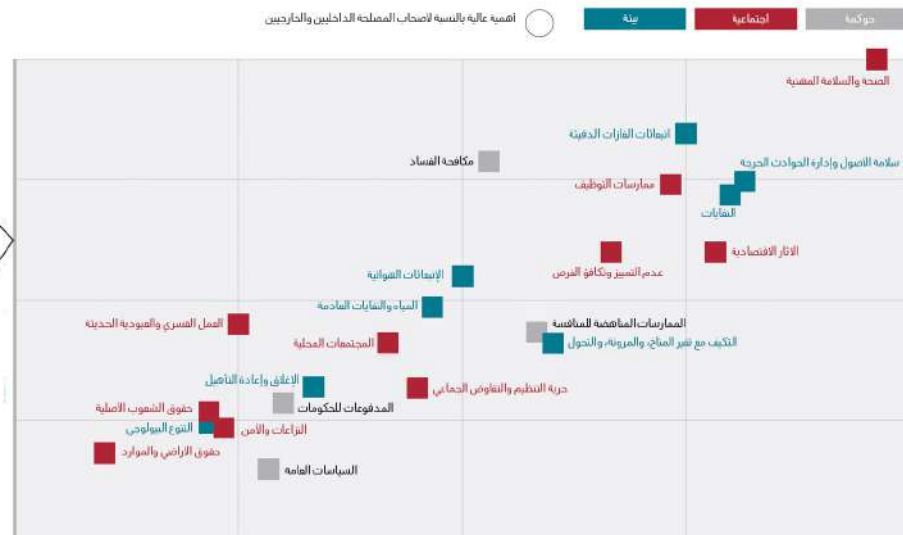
حوكمة
اجتماعية
بيئة
اهمية عالية بالنسبة لاصحاب المصلحة الداخليين والخارجيين

الصحة والسلامة المهنية
انبعاثات الغازات الدفيئة
مكافحة الفساد
سلامة الأصول وإدارة الحوادث الحرجة
ممارسات التوظيف
النفايات
عدم التمييز وتكافؤ الفرص
الآثار الاقتصادية
الإنبعاثات الهوائية
المياه والنفايات السائلة
العمل القسري والعبودية الحديثة
المجتمعات المحلية
الممارسات المناهضة للمنافسة
التكيف مع تغير المناخ، والمرونة، والتحول
الإغلاق وإعادة التأهيل
حرية التنظيم والتفاوض الجماعي
حقوق الشعوب الأصلية
المدفوعات للحكومات
التنوع البيولوجي
النزاعات والأمن
حقوق الأراضي والموارد
السياسات العامة